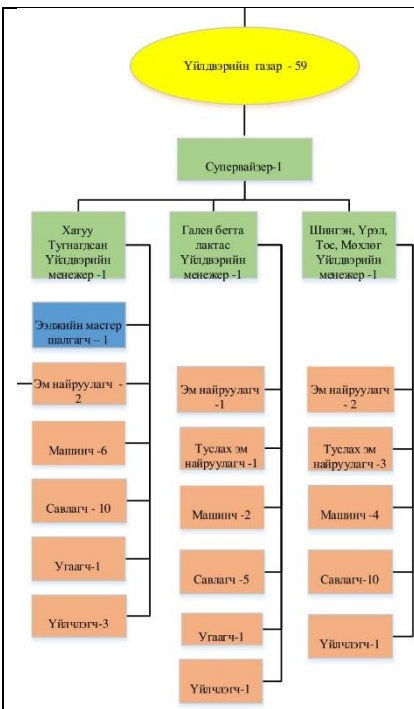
Үйлдвэрийн газар - 59

Супервайзер-1

Хатуу Тугнагдсан Үйлдвэрийн менежер -1

Ээлжийн мастер шалгагч – 1

Эм найруулагч -2

Машинч -6

Савлагч - 10

Угаагч-1

Үйлчлэгч-3

Гален бөгтө лактас Үйлдвэрийн менежер -1

Эм найруулагч -1

Туслах эм найруулагч -1

Машинч -2

Савлагч -5

Угаагч-1

Үйлчлэгч-1

Шингэн, Үрэл, Тос, Мөхлөг Үйлдвэрийн менежер -1

Эм найруулагч - 2

Туслах эм найруулагч -3

Машинч -4

Савлагч-10

Үйлчлэгч-1